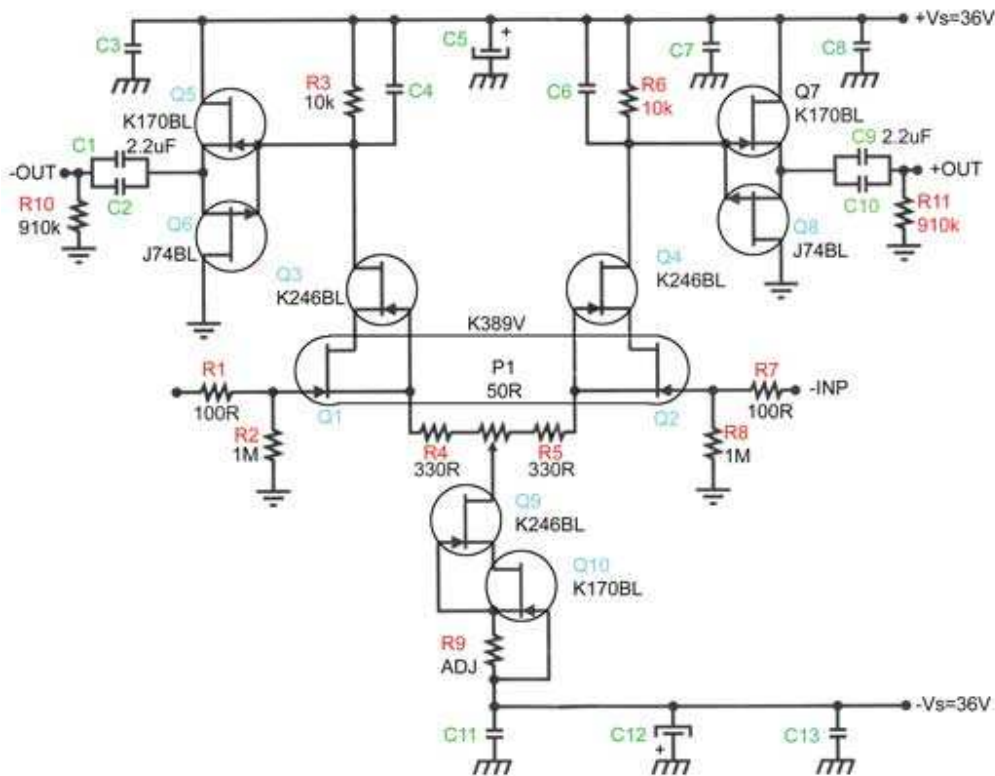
+Vs=36V
C3
C5
C7
C8
R3
10k
C4
C6
R6
10k
Q5
K170BL
Q7
K170BL
C1
2.2uF
C9
2.2uF
-OUT
C2
+OUT
C10
R10
910k
R11
910k
Q6
J74BL
Q8
J74BL
Q3
K246BL
Q4
K246BL
K389V
P1
50R
R1
100R
R7
100R
-INP
Q1
Q2
R2
1M
R8
1M
R4
330R
R5
330R
Q9
K246BL
Q10
K170BL
R9
ADJ
-Vs=36V
C11
C12
C13